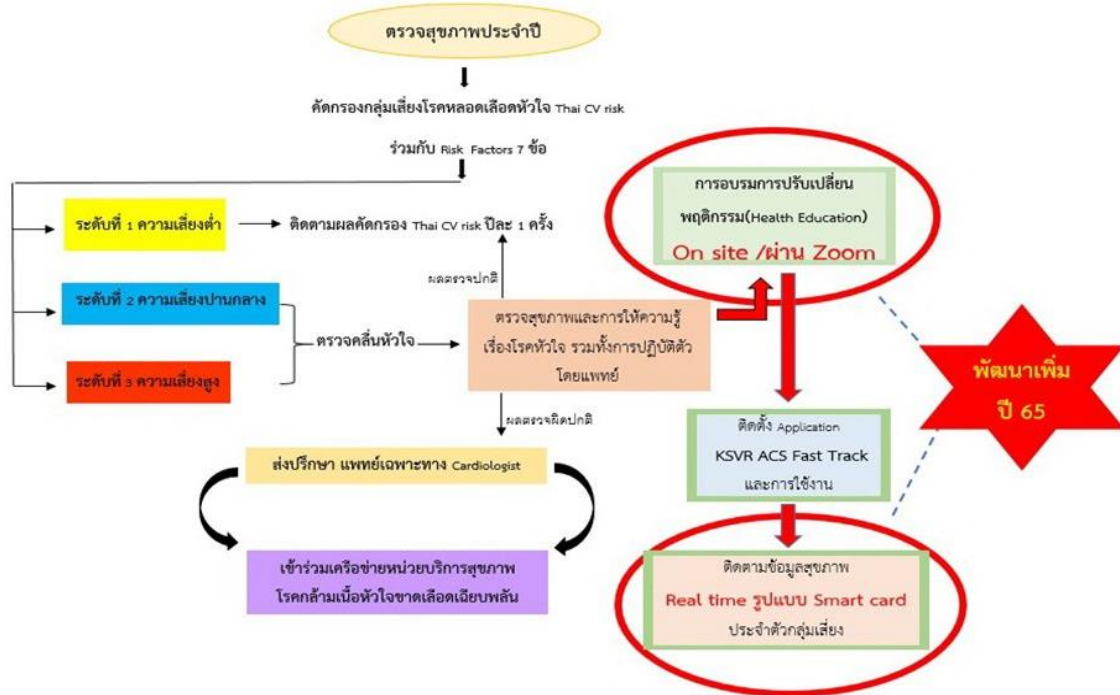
ตรวจสุขภาพประจำปี

คัดกรองกลุ่มเสี่ยงโรคหลอดเลือดหัวใจ Thai CV risk

ร่วมกับ Risk Factors 7 ข้อ

ระดับที่ 1 ความเสี่ยงต่ำ

ติดตามผลคัดกรอง Thai CV risk ปีละ 1 ครั้ง

ผลตรวจปกติ

ระดับที่ 2 ความเสี่ยงปานกลาง

ตรวจคลื่นหัวใจ

ระดับที่ 3 ความเสี่ยงสูง

ตรวจสุขภาพและการให้ความรู้เรื่องโรคหัวใจ รวมทั้งการปฏิบัติตัวโดยแพทย์

ผลตรวจผิดปกติ

ส่งปรึกษา แพทย์เฉพาะทาง Cardiologist

เข้าร่วมเครือข่ายหน่วยบริการสุขภาพ โรคกล้ามเนื้อหัวใจขาดเลือดเฉียบพลัน

การอบรมการปรับเปลี่ยนพฤติกรรม(Health Education)

On site /ผ่าน Zoom

พัฒนาเพิ่ม ปี 65

ติดตั้ง Application KSVR ACS Fast Track และการใช้งาน

ติดตามข้อมูลสุขภาพ

Real time รูปแบบ Smart card

ประจำตัวกลุ่มเสี่ยง